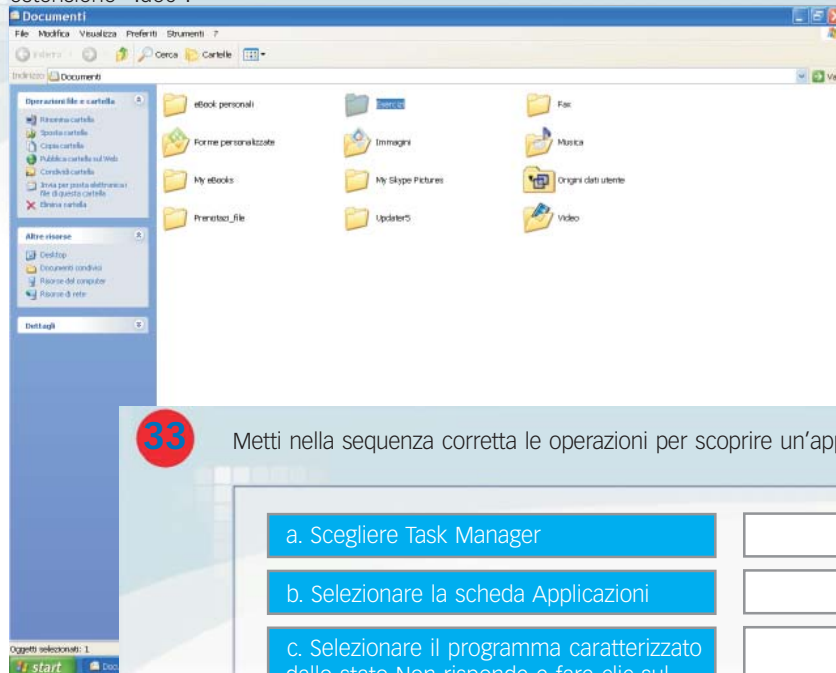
estensione ".doc".

Documenti
File Modifica Visualizza Preferiti Strumenti ?
Indietro Cerca Cartelle
Indirizzo Documenti
Vai

Operazioni file e cartella
Rinomina cartella
Sposta cartella
Copia cartella
Pubblica cartella sul Web
Condividi cartella
Invia per posta elettronica i file di questa cartella
Elimina cartella

Altre risorse
Desktop
Documenti condivisi
Risorse del computer
Risorse di rete

Dettagli

eBook personali
Esercizi
Fax
Forme personalizzate
Immagini
Musica
My eBooks
My Skype Pictures
Origini dati utente
Prenotazi_file
Updater5
Video

Oggetti selezionati: 1
start Doc

33 Metti nella sequenza corretta le operazioni per scoprire un'app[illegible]

a. Scegliere Task Manager

b. Selezionare la scheda Applicazioni

c. Selezionare il programma caratterizzato dallo stato Non risponde e fare clic sul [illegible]